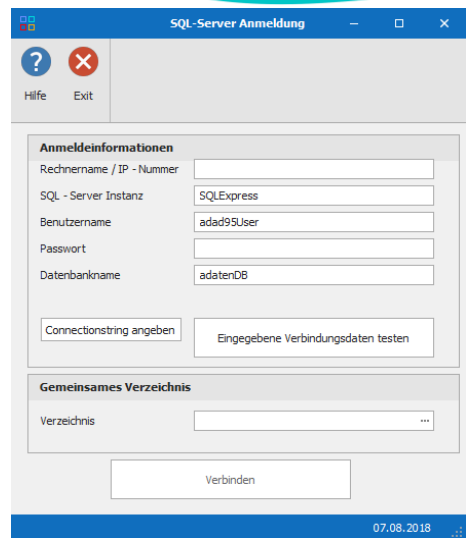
SQL-Server Anmeldung

Hilfe
Exit

Anmeldeinformationen

Rechnername / IP - Nummer

SQL - Server Instanz
SQLExpress

Benutzername
adad95User

Passwort

Datenbankname
adatenDB

Connectionstring angeben

Eingegebene Verbindungsdaten testen

Gemeinsames Verzeichnis

Verzeichnis
...

Verbinden

07.08.2018